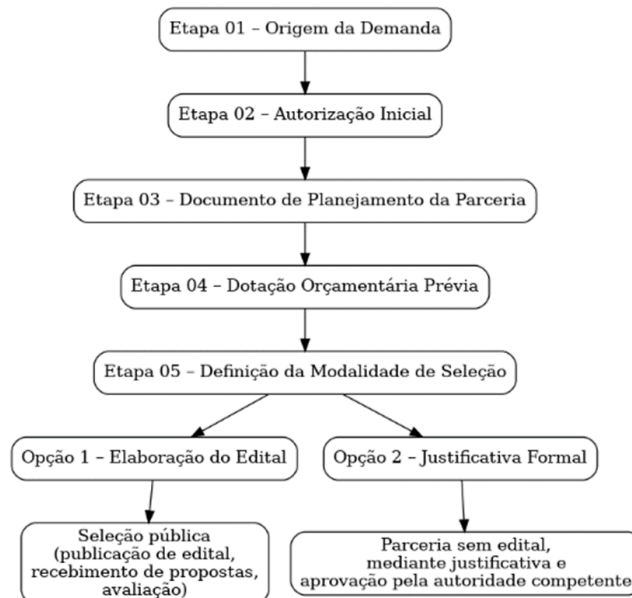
Etapa 01 – Origem da Demanda

Etapa 02 – Autorização Inicial

Etapa 03 – Documento de Planejamento da Parceria

Etapa 04 – Dotação Orçamentária Prévia

Etapa 05 – Definição da Modalidade de Seleção

Opção 1 – Elaboração do Edital

Opção 2 – Justificativa Formal

Seleção pública (publicação de edital, recebimento de propostas, avaliação)

Parceria sem edital, mediante justificativa e aprovação pela autoridade competente